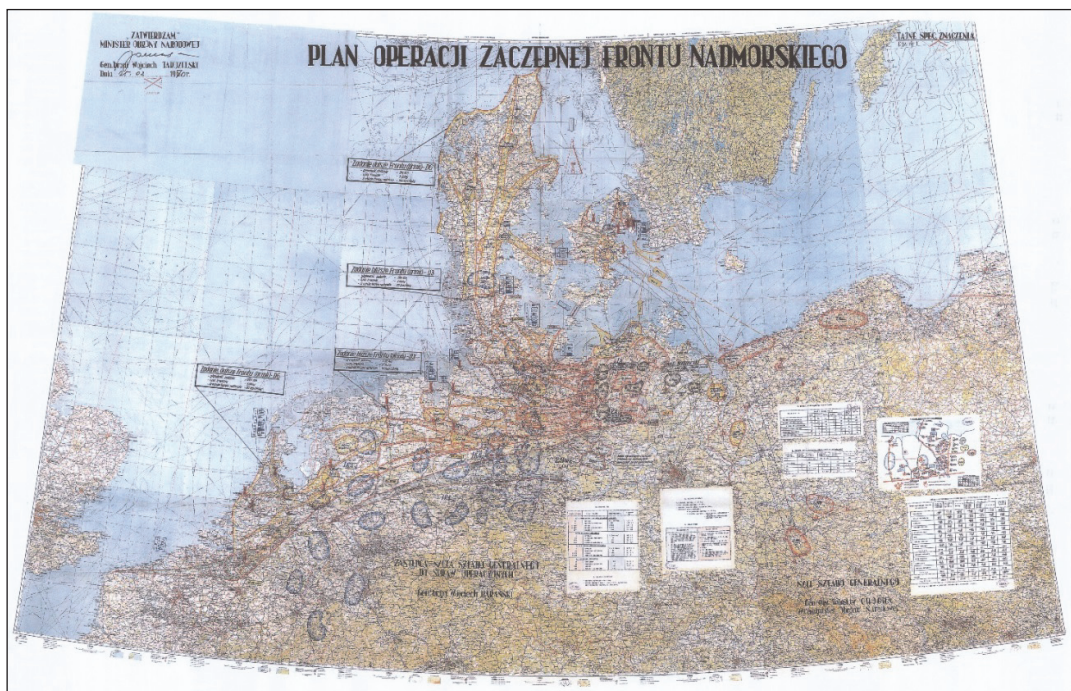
"ZATWIERDZAM"
MINISTER OBRONY NARODOWEJ
Gen. broni Wojciech JARUZELSKI
Dnia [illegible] 1970r.

PLAN OPERACJI ZACZEPNEJ FRONTU NADMORSKIEGO

TAJNE SPEC. ZNACZENIA

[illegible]

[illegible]

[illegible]

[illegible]

ZASTĘPCA SZEFA SZTABU GENERALNEGO DO SPRAW OPERACYJNYCH
Gen. bryg. Wojciech BARAŃSKI

SZEF SZTABU GENERALNEGO
Gen. dyw. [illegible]
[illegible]